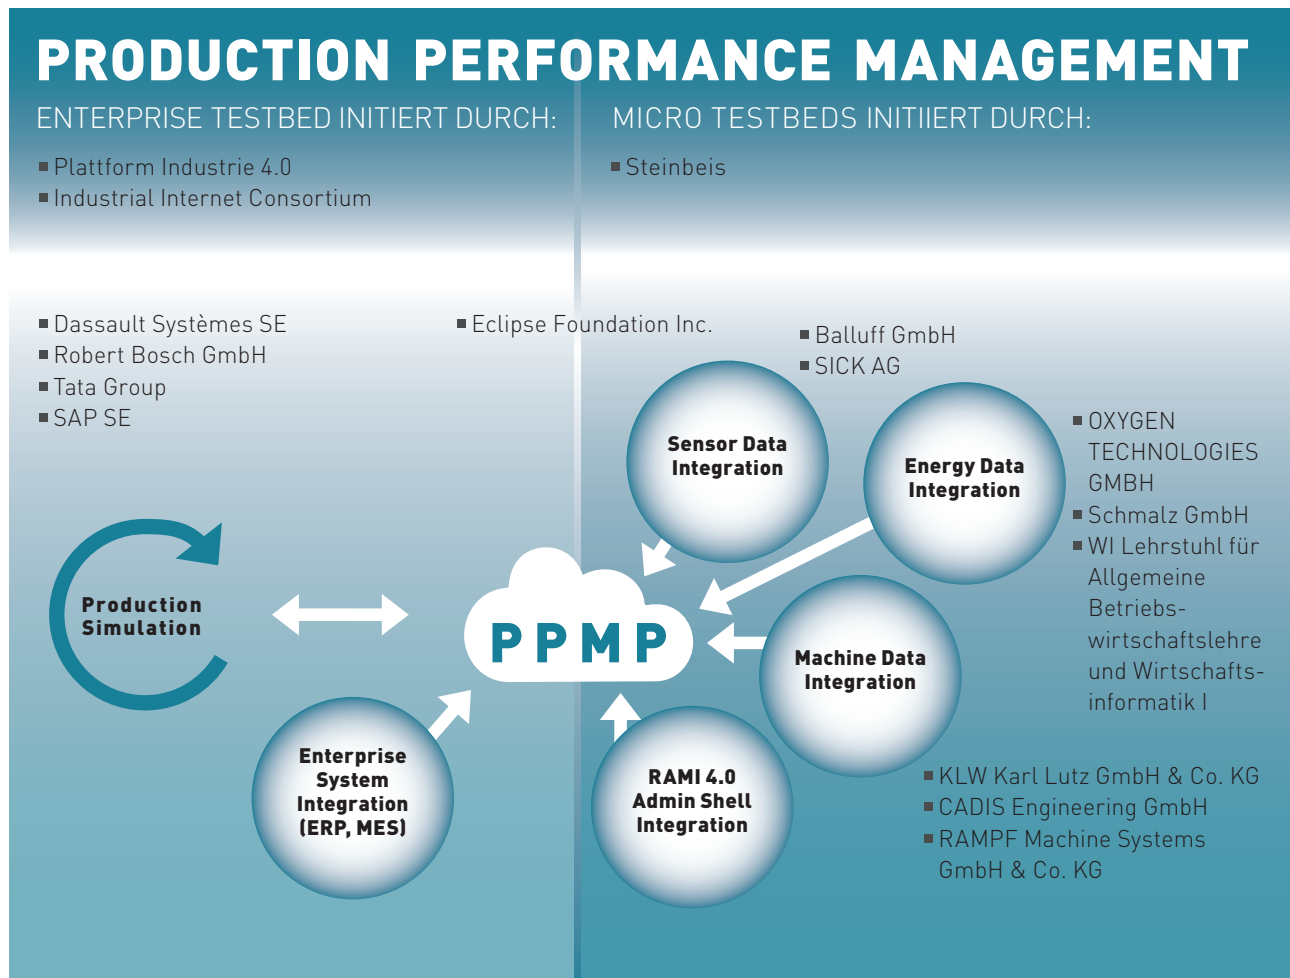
PRODUCTION PERFORMANCE MANAGEMENT

ENTERPRISE TESTBED INITIERT DURCH:

■ Plattform Industrie 4.0
■ Industrial Internet Consortium

MICRO TESTBEDS INITIIERT DURCH:

■ Steinbeis

■ Dassault Systèmes SE
■ Robert Bosch GmbH
■ Tata Group
■ SAP SE

■ Eclipse Foundation Inc.

■ Balluff GmbH
■ SICK AG

Sensor Data Integration

Energy Data Integration

■ OXYGEN TECHNOLOGIES GMBH
■ Schmalz GmbH
■ WI Lehrstuhl für Allgemeine Betriebswirtschaftslehre und Wirtschaftsinformatik I

Production Simulation

PPMP

Machine Data Integration

Enterprise System Integration (ERP, MES)

RAMI 4.0 Admin Shell Integration

■ KLW Karl Lutz GmbH & Co. KG
■ CADIS Engineering GmbH
■ RAMPF Machine Systems GmbH & Co. KG